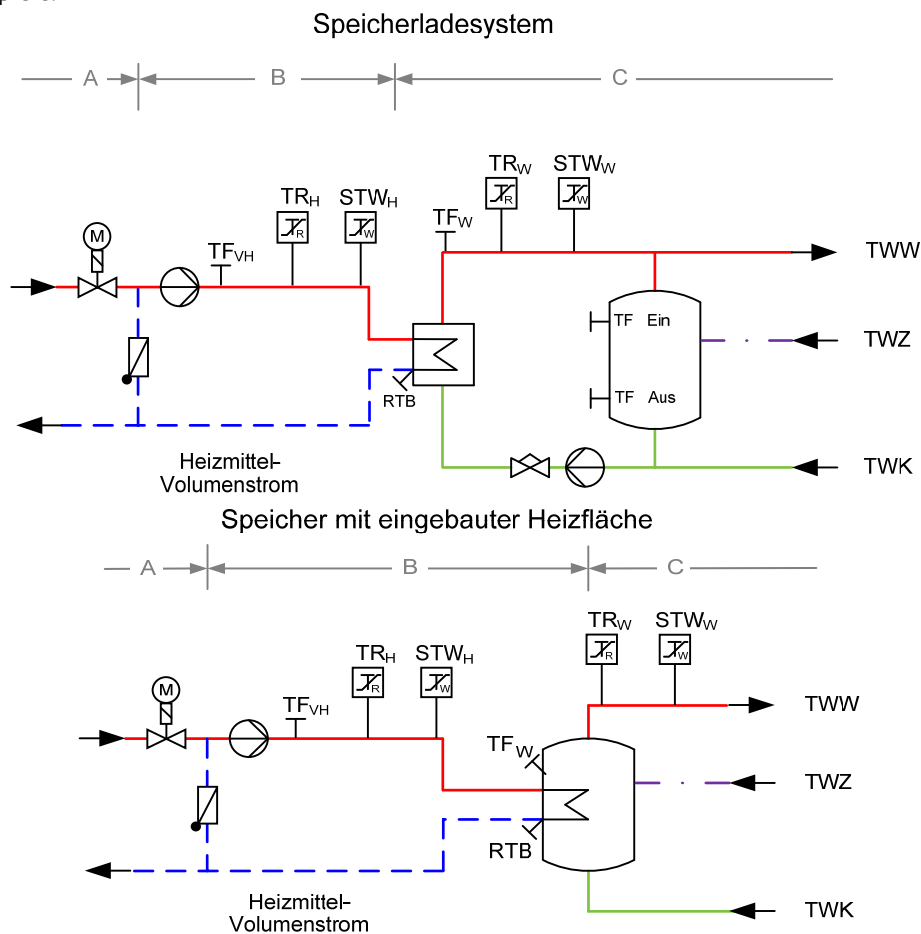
Speicherladesystem

A B C

M

$TF_{VH}$

$TR_H$

$STW_H$

$TF_W$

$TR_W$

$STW_W$

R

W

R

W

TWW

TF Ein

TWZ

RTB

TF Aus

TWK

Heizmittel-Volumenstrom

Speicher mit eingebauter Heizfläche

A B C

$TR_W$

$STW_W$

R

W

$TR_H$

$STW_H$

R

W

M

$TF_{VH}$

TWW

$TF_W$

TWZ

RTB

TWK

Heizmittel-Volumenstrom